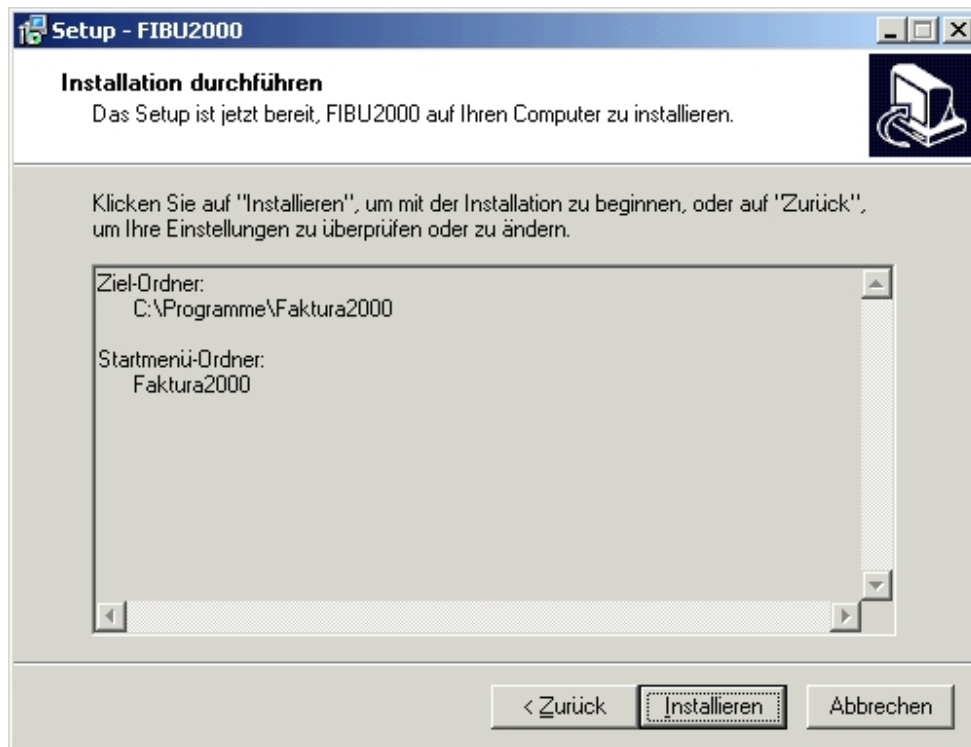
Setup - FIBU2000

Installation durchführen
Das Setup ist jetzt bereit, FIBU2000 auf Ihren Computer zu installieren.

Klicken Sie auf "Installieren", um mit der Installation zu beginnen, oder auf "Zurück", um Ihre Einstellungen zu überprüfen oder zu ändern.

Ziel-Ordner:
C:\Programme\Faktura2000

Startmenü-Ordner:
Faktura2000

< Zurück
Installieren
Abbrechen